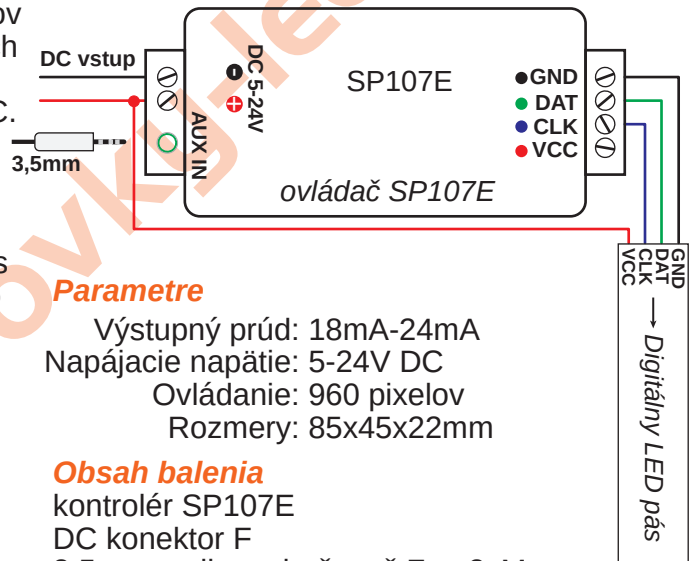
ov
h
C.
s

DC vstup
3,5mm
DC 5-24V
AUX IN
SP107E
GND
DAT
CLK
VCC
ovládač SP107E

GND
DAT
CLK
VCC
→ Digitálny LED pás

Parametre
Výstupný prúd: 18mA-24mA
Napájacie napätie: 5-24V DC
Ovládanie: 960 pixelov
Rozmery: 85x45x22mm

Obsah balenia
kontrolér SP107E
DC konektor F
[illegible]